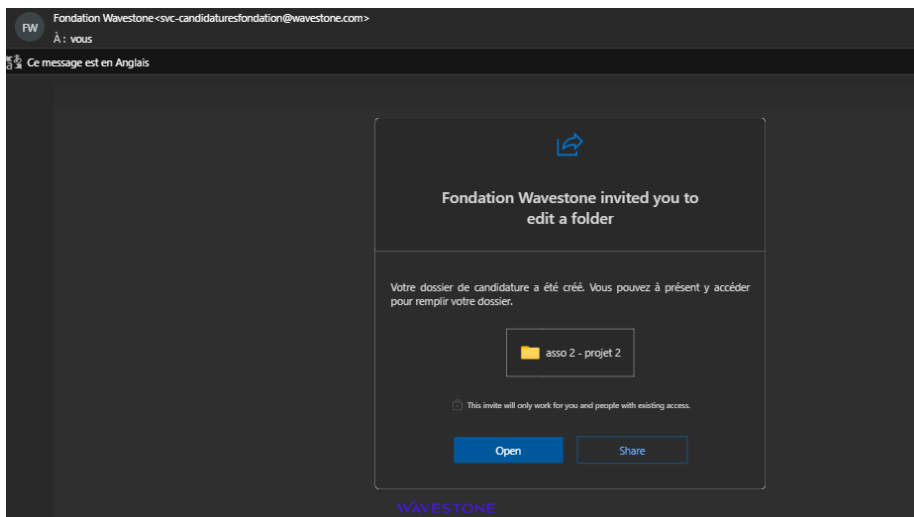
FW

Fondation Wavestone<svc-candidaturesfondation@wavestone.com>

À : vous

Ce message est en Anglais

Fondation Wavestone invited you to edit a folder

Votre dossier de candidature a été créé. Vous pouvez à présent y accéder pour remplir votre dossier.

asso 2 - projet 2

This invite will only work for you and people with existing access.

Open

Share

WAVESTONE